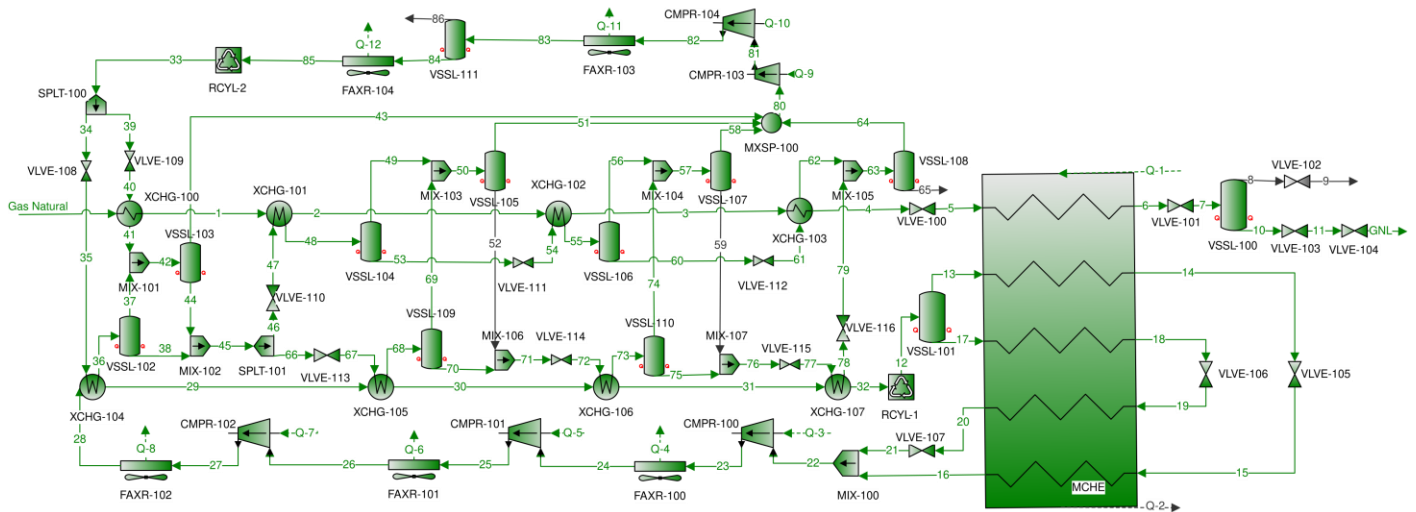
86
Q-11
CMPR-104
Q-10
Q-12
84
83
82
81
33
85
VSSL-111
FAXR-103
CMPR-103
Q-9
RCYL-2
FAXR-104
SPLT-100
80
43
51
64
34
39
58
MXSP-100
VLVE-108
VLVE-109
49
56
62
VSSL-108
50
57
63
XCHG-101
XCHG-102
65
Q-1
40
MIX-103
MIX-104
MIX-105
VLVE-102
XCHG-100
VSSL-105
VSSL-107
8
9
Gas Natural
1
2
3
4
5
6
7
VLVE-100
VLVE-101
41
VSSL-103
48
52
54
55
XCHG-103
VSSL-100
10
11
GNL
53
VLVE-103
VLVE-104
42
VSSL-104
VSSL-106
59
47
60
61
13
14
MIX-101
35
44
VLVE-111
VLVE-112
79
VLVE-110
69
74
37
46
VSSL-109
VLVE-116
VSSL-101
MIX-106
VLVE-114
VSSL-110
MIX-107
VLVE-115
18
38
45
66
67
68
71
72
73
76
77
78
12
17
36
VSSL-102
MIX-102
SPLT-101
VLVE-113
70
75
VLVE-106
VLVE-105
29
30
31
32
XCHG-104
XCHG-105
XCHG-106
XCHG-107
RCYL-1
19
28
Q-8
CMPR-102
Q-7
Q-6
CMPR-101
Q-5
Q-4
CMPR-100
Q-3
20
VLVE-107
21
27
26
25
24
23
22
15
FAXR-102
FAXR-101
FAXR-100
MIX-100
16
MCHE
Q-2